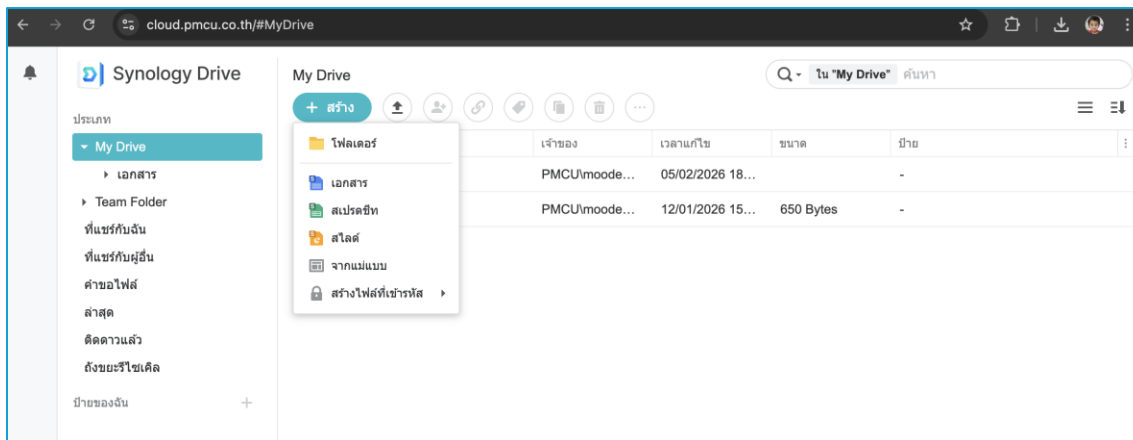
cloud.pmcu.co.th/#MyDrive

Synology Drive

ประเภท
My Drive
เอกสาร
Team Folder
ที่แชร์กับฉัน
ที่แชร์กับผู้อื่น
คำขอไฟล์
ล่าสุด
ติดดาวแล้ว
ถังขยะรีไซเคิล
ป้ายของฉัน +

My Drive
+ สร้าง
ใน "My Drive" ค้นหา

โฟลเดอร์
เอกสาร
สเปรดชีท
สไลด์
จากแม่แบบ
สร้างไฟล์ที่เข้ารหัส

| เจ้าของ | เวลาแก้ไข | ขนาด | ป้าย |
|---|---|---|---|
| PMCU\moode... | 05/02/2026 18... | | - |
| PMCU\moode... | 12/01/2026 15... | 650 Bytes | - |